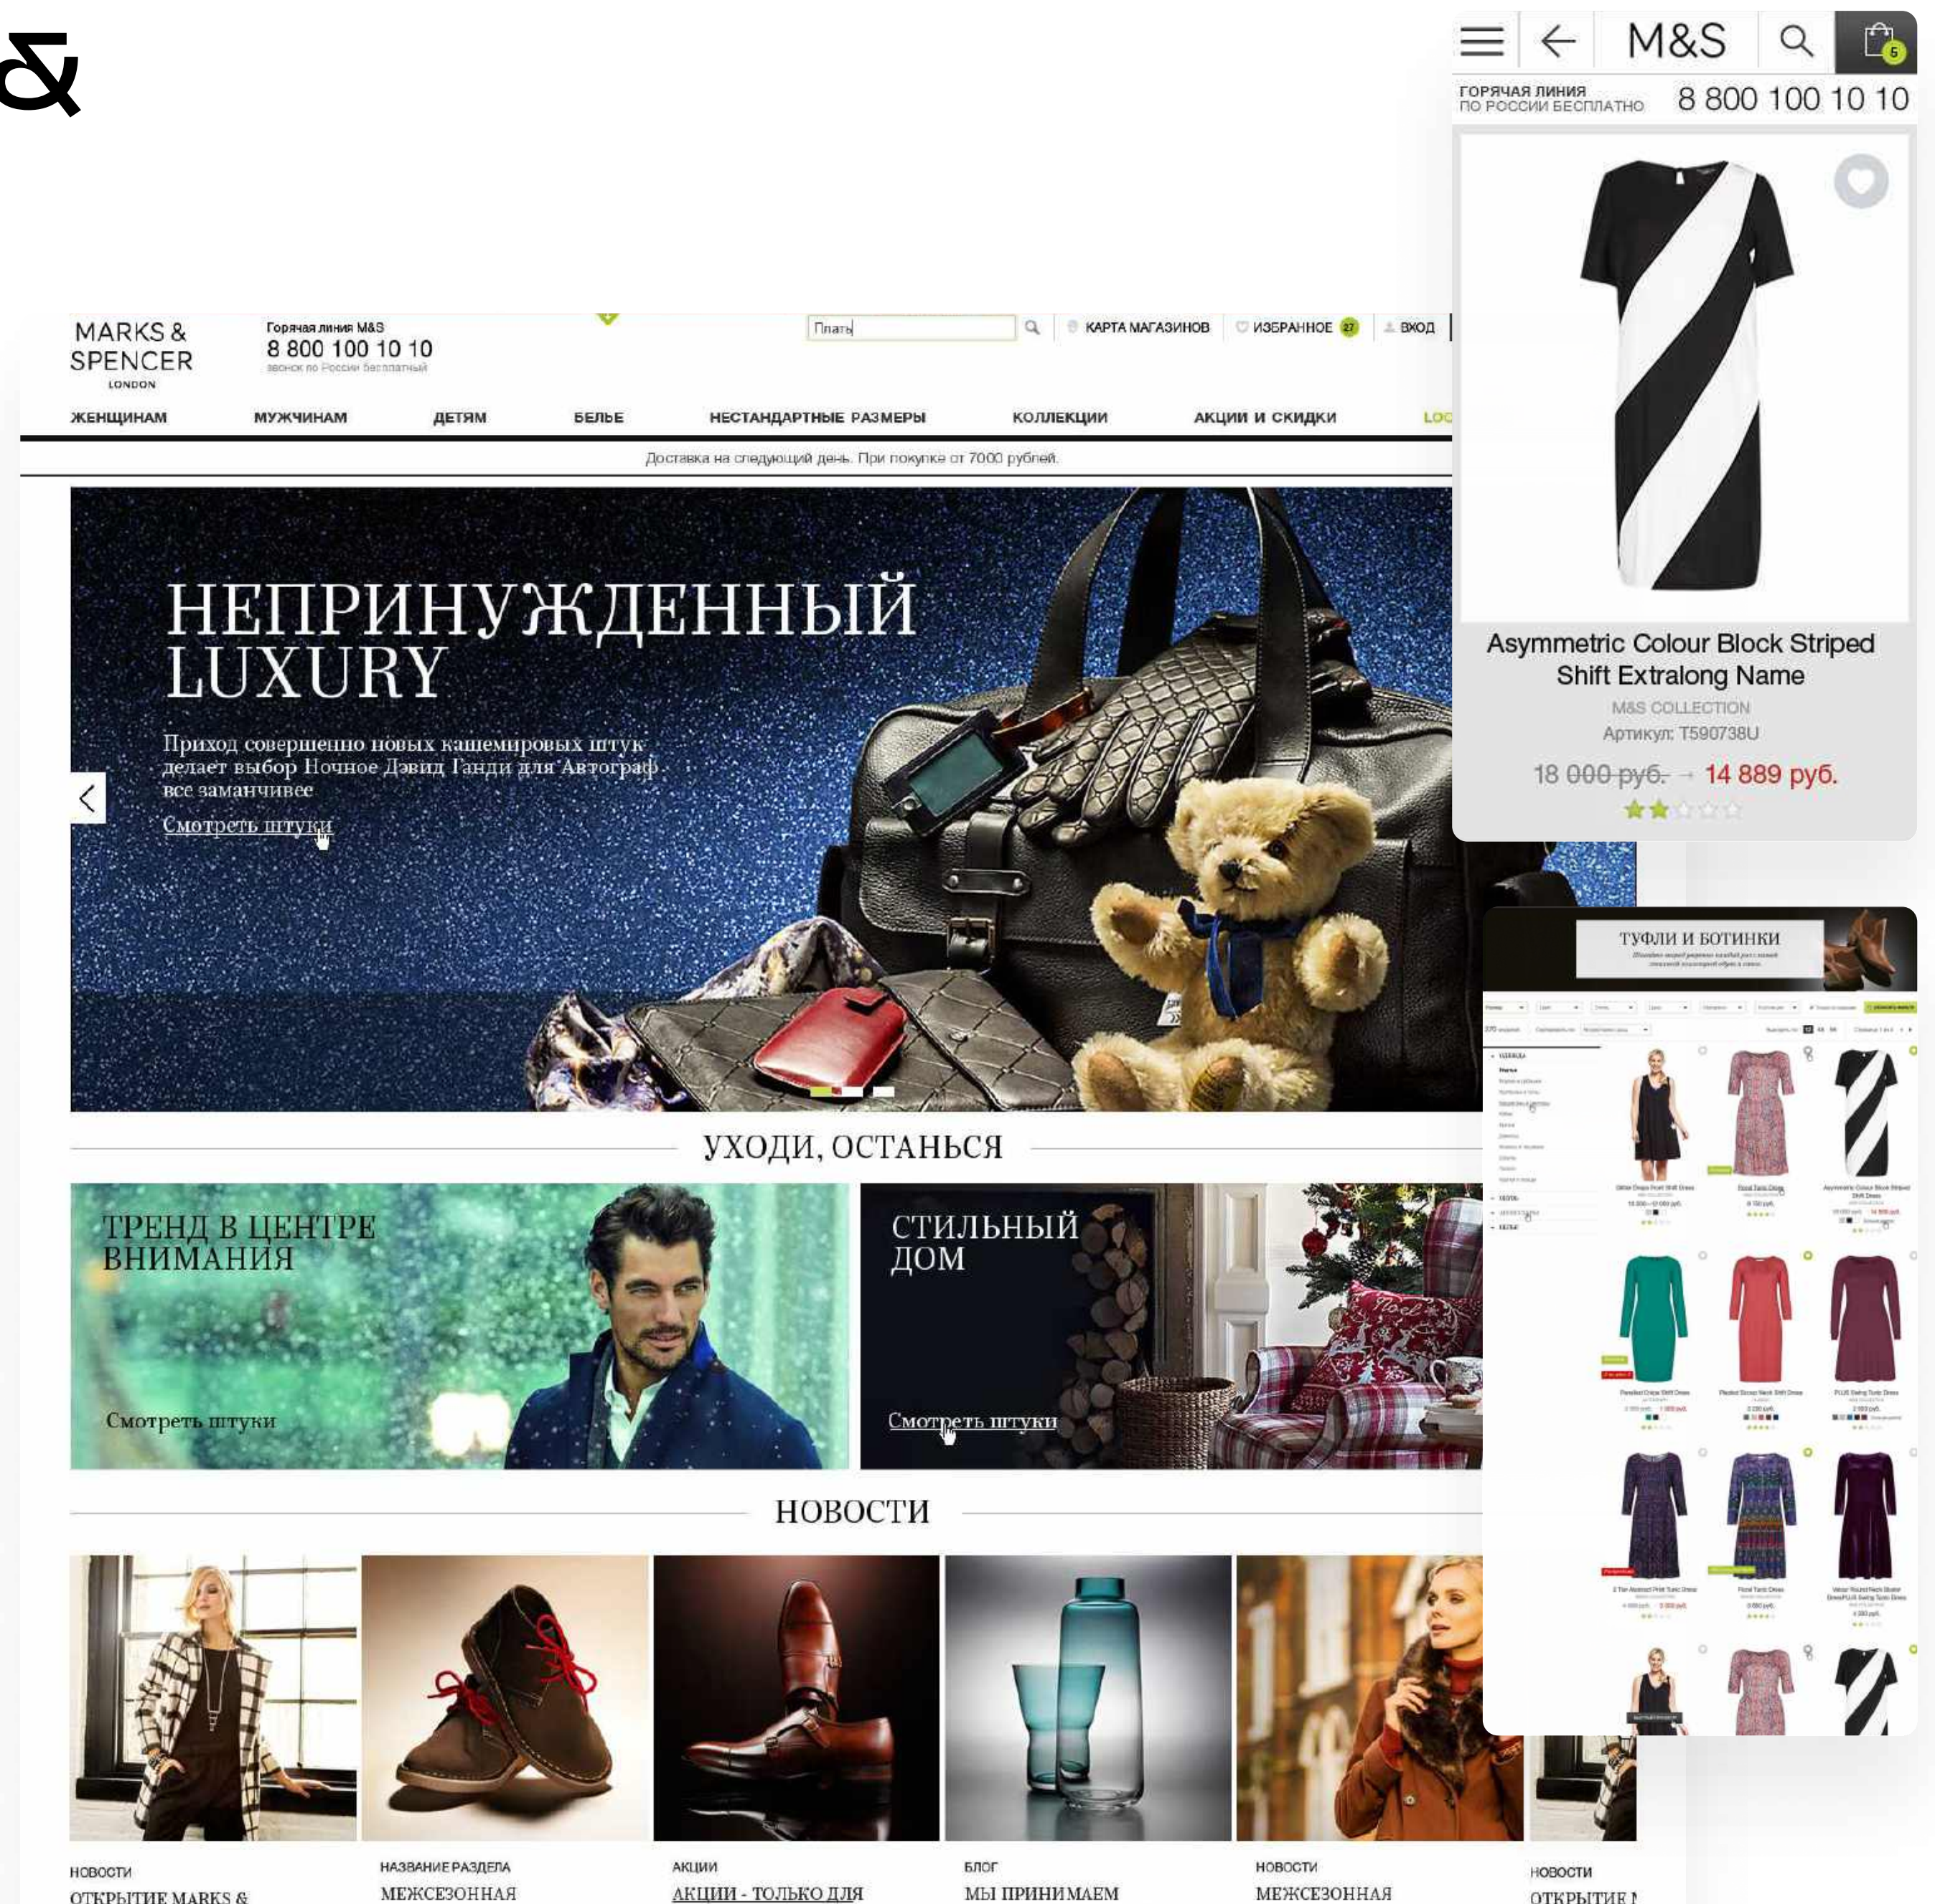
M&S

5

ГОРЯЧАЯ ЛИНИЯ
ПО РОССИИ БЕСПЛАТНО
8 800 100 10 10

Asymmetric Colour Block Striped Shift Extralong Name
M&S COLLECTION
Артикул: T590738U
18 000 руб. → 14 889 руб.

MARKS & SPENCER LONDON

Горячая линия M&S
8 800 100 10 10
звонок по России бесплатный

Платья

КАРТА МАГАЗИНОВ
ИЗБРАННОЕ 27
ВХОД

ЖЕНЩИНАМ
МУЖЧИНАМ
ДЕТЯМ
БЕЛЬЕ
НЕСТАНДАРТНЫЕ РАЗМЕРЫ
КОЛЛЕКЦИИ
АКЦИИ И СКИДКИ
LOO

Доставка на следующий день. При покупке от 7000 рублей.

НЕПРИНУЖДЕННЫЙ LUXURY

Приход совершенно новых кашемировых штук делает выбор Ночное Дэвид Ганди для Автограф все заманчивее

Смотреть штуки

ТУФЛИ И БОТИНКИ

УХОДИ, ОСТАНЬСЯ

ТРЕНД В ЦЕНТРЕ ВНИМАНИЯ

Смотреть штуки

СТИЛЬНЫЙ ДОМ

Смотреть штуки

НОВОСТИ

НОВОСТИ
ОТКРЫТИЕ MARKS &

НАЗВАНИЕ РАЗДЕЛА
МЕЖСЕЗОННАЯ

АКЦИИ
АКЦИИ - ТОЛЬКО ДЛЯ

БЛОГ
МЫ ПРИНИМАЕМ

НОВОСТИ
МЕЖСЕЗОННАЯ

НОВОСТИ
ОТКРЫТИЕ M